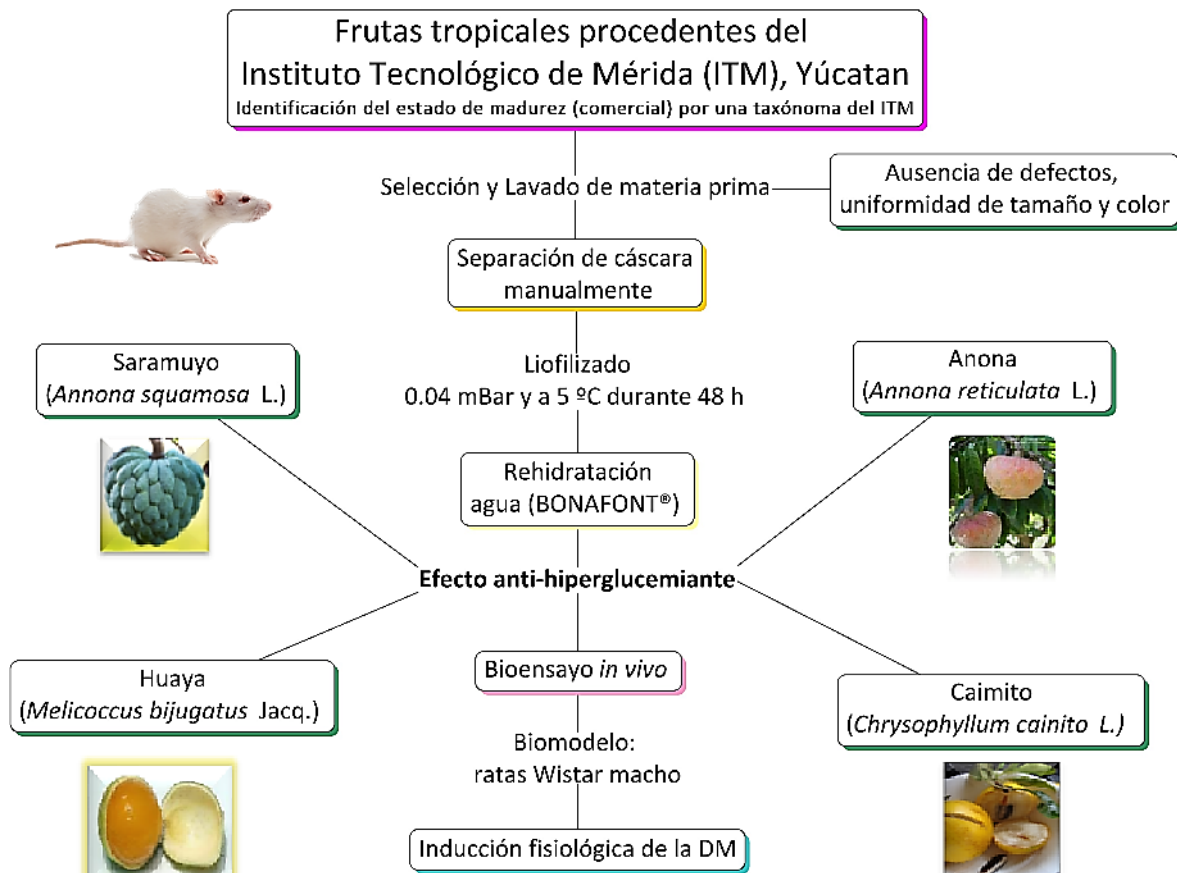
Frutas tropicales procedentes del Instituto Tecnológico de Mérida (ITM), Yúcatan
Identificación del estado de madurez (comercial) por una taxónoma del ITM

Selección y Lavado de materia prima

Ausencia de defectos, uniformidad de tamaño y color

Separación de cáscara manualmente

Saramuyo (*Annona squamosa* L.)

Liofilizado
0.04 mBar y a 5 ºC durante 48 h

Anona (*Annona reticulata* L.)

Rehidratación agua (BONAFONT®)

Efecto anti-hiperglucemiante

Huaya (*Melicoccus bijugatus* Jacq.)

Bioensayo *in vivo*

Caimito (*Chrysophyllum cainito L.)*

Biomodelo:
ratas Wistar macho

Inducción fisiológica de la DM